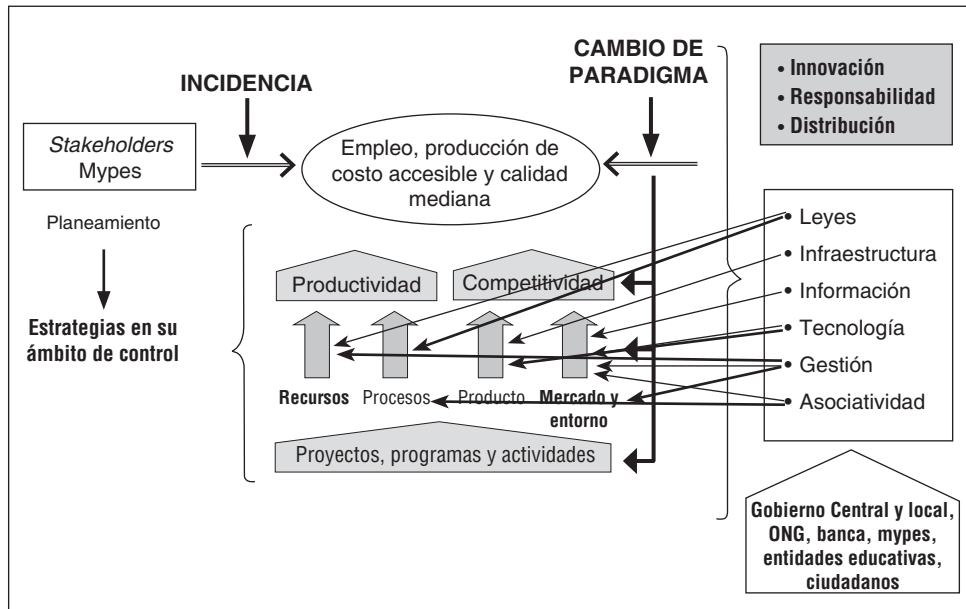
INCIDENCIA

CAMBIO DE PARADIGMA

• Innovación
• Responsabilidad
• Distribución

*Stakeholders* Mypes

Empleo, producción de costo accesible y calidad mediana

Planeamiento

Estrategias en su ámbito de control

Productividad

Competitividad

Recursos

Procesos

Producto

Mercado y entorno

Proyectos, programas y actividades

• Leyes
• Infraestructura
• Información
• Tecnología
• Gestión
• Asociatividad

Gobierno Central y local, ONG, banca, mypes, entidades educativas, ciudadanos